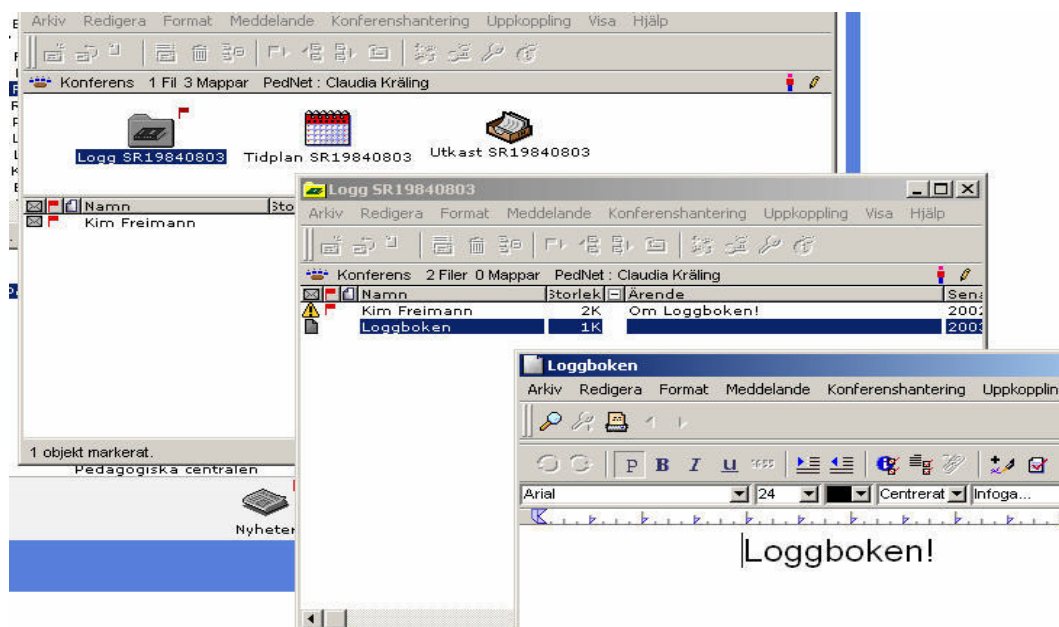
Arkiv Redigera Format Meddelande Konferenshantering Uppkoppling Visa Hjälp

Konferens 1 Fil 3 Mappar PedNet : Claudia Kräling

Logg SR19840803 Tidplan SR19840803 Utkast SR19840803

| Namn | Sto |
|---|---|
| Kim Freimann | |

1 objekt markerat.

Pedagogiska centralen

Nyheter

Logg SR19840803

Arkiv Redigera Format Meddelande Konferenshantering Uppkoppling Visa Hjälp

Konferens 2 Filer 0 Mappar PedNet : Claudia Kräling

| Namn | Storlek | Ärende | Sen |
|---|---|---|---|
| Kim Freimann | 2K | Om Loggboken! | 200 |
| Loggboken | 1K | | 200 |

Loggboken

Arkiv Redigera Format Meddelande Konferenshantering Uppkopplin

P B I U

Arial 24 Centrerat Infoga...

Loggboken!